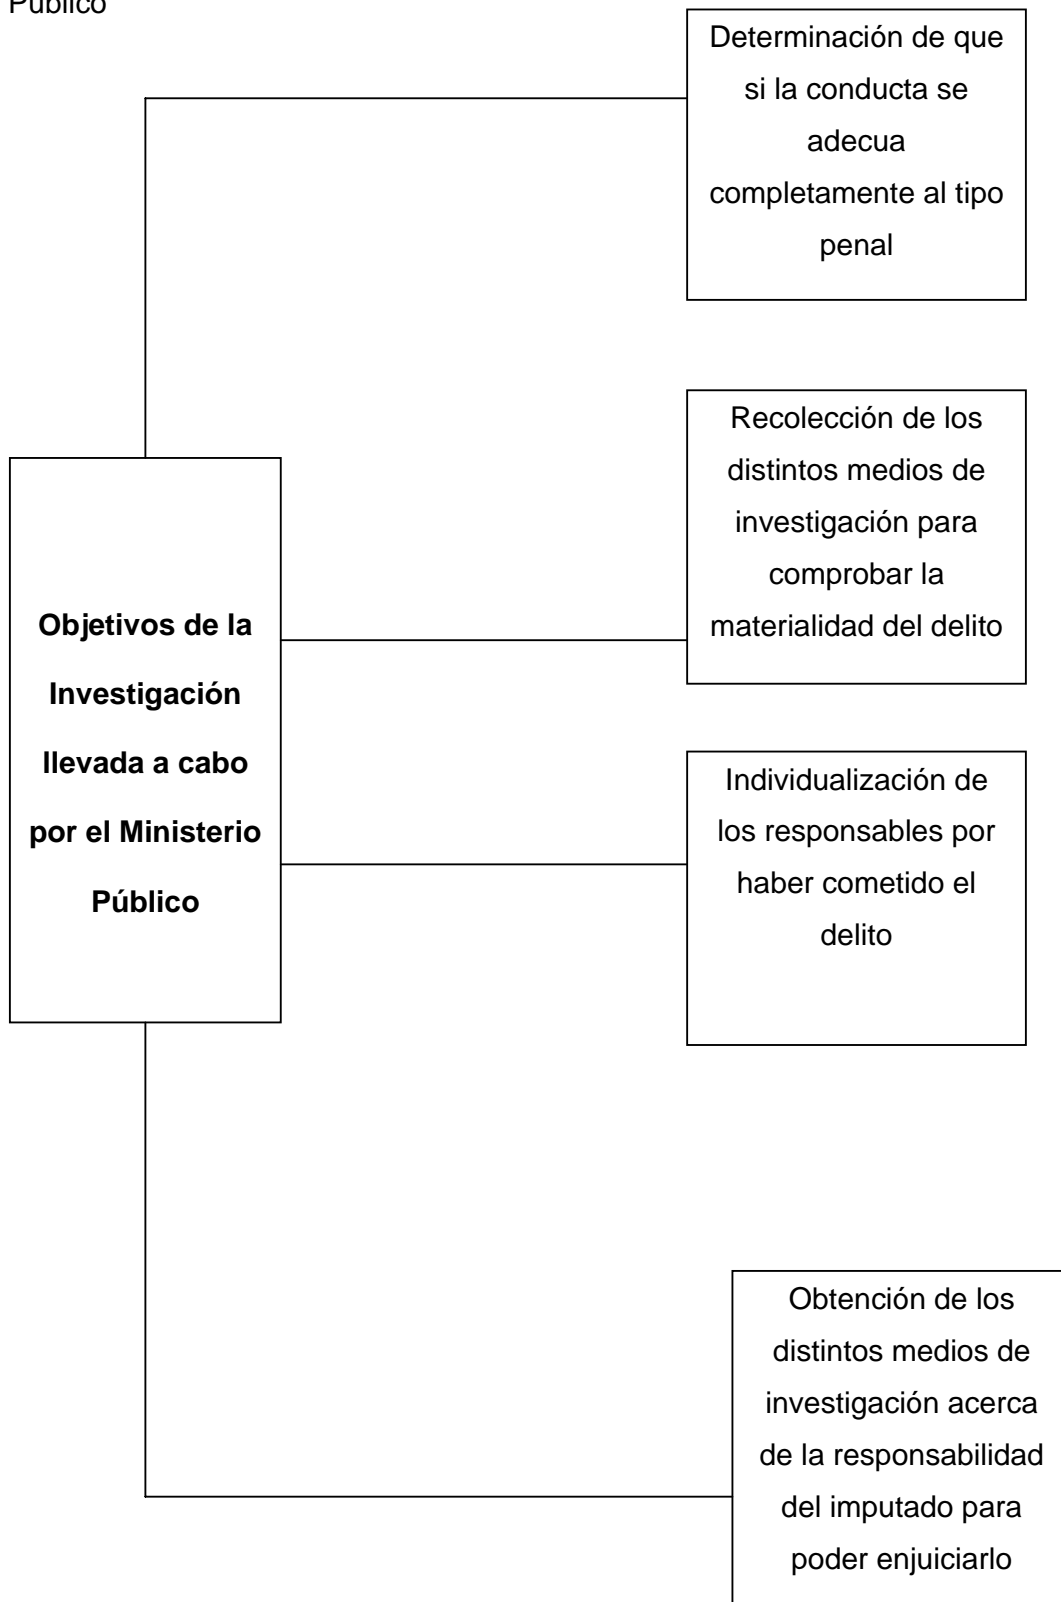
Público

Objetivos de la Investigación llevada a cabo por el Ministerio Público

Determinación de que si la conducta se adecua completamente al tipo penal

Recolección de los distintos medios de investigación para comprobar la materialidad del delito

Individualización de los responsables por haber cometido el delito

Obtención de los distintos medios de investigación acerca de la responsabilidad del imputado para poder enjuiciarlo